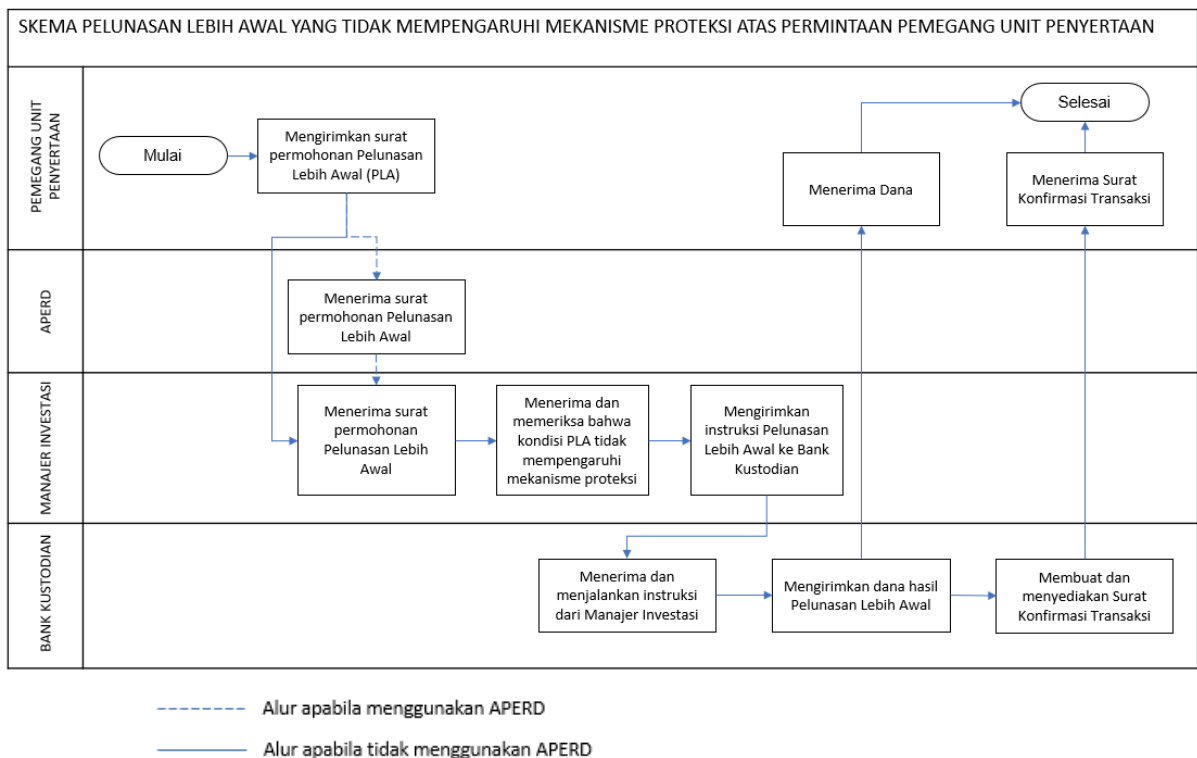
SKEMA PELUNASAN LEBIH AWAL YANG TIDAK MEMPENGARUHI MEKANISME PROTEKSI ATAS PERMINTAAN PEMEGANG UNIT PENYERTAAN

PEMEGANG UNIT PENYERTAAN

Mulai

Mengirimkan surat permohonan Pelunasan Lebih Awal (PLA)

Menerima Dana

Selesai

Menerima Surat Konfirmasi Transaksi

APERD

Menerima surat permohonan Pelunasan Lebih Awal

MANAJER INVESTASI

Menerima surat permohonan Pelunasan Lebih Awal

Menerima dan memeriksa bahwa kondisi PLA tidak mempengaruhi mekanisme proteksi

Mengirimkan instruksi Pelunasan Lebih Awal ke Bank Kustodian

BANK KUSTODIAN

Menerima dan menjalankan instruksi dari Manajer Investasi

Mengirimkan dana hasil Pelunasan Lebih Awal

Membuat dan menyediakan Surat Konfirmasi Transaksi

Alur apabila menggunakan APERD

Alur apabila tidak menggunakan APERD